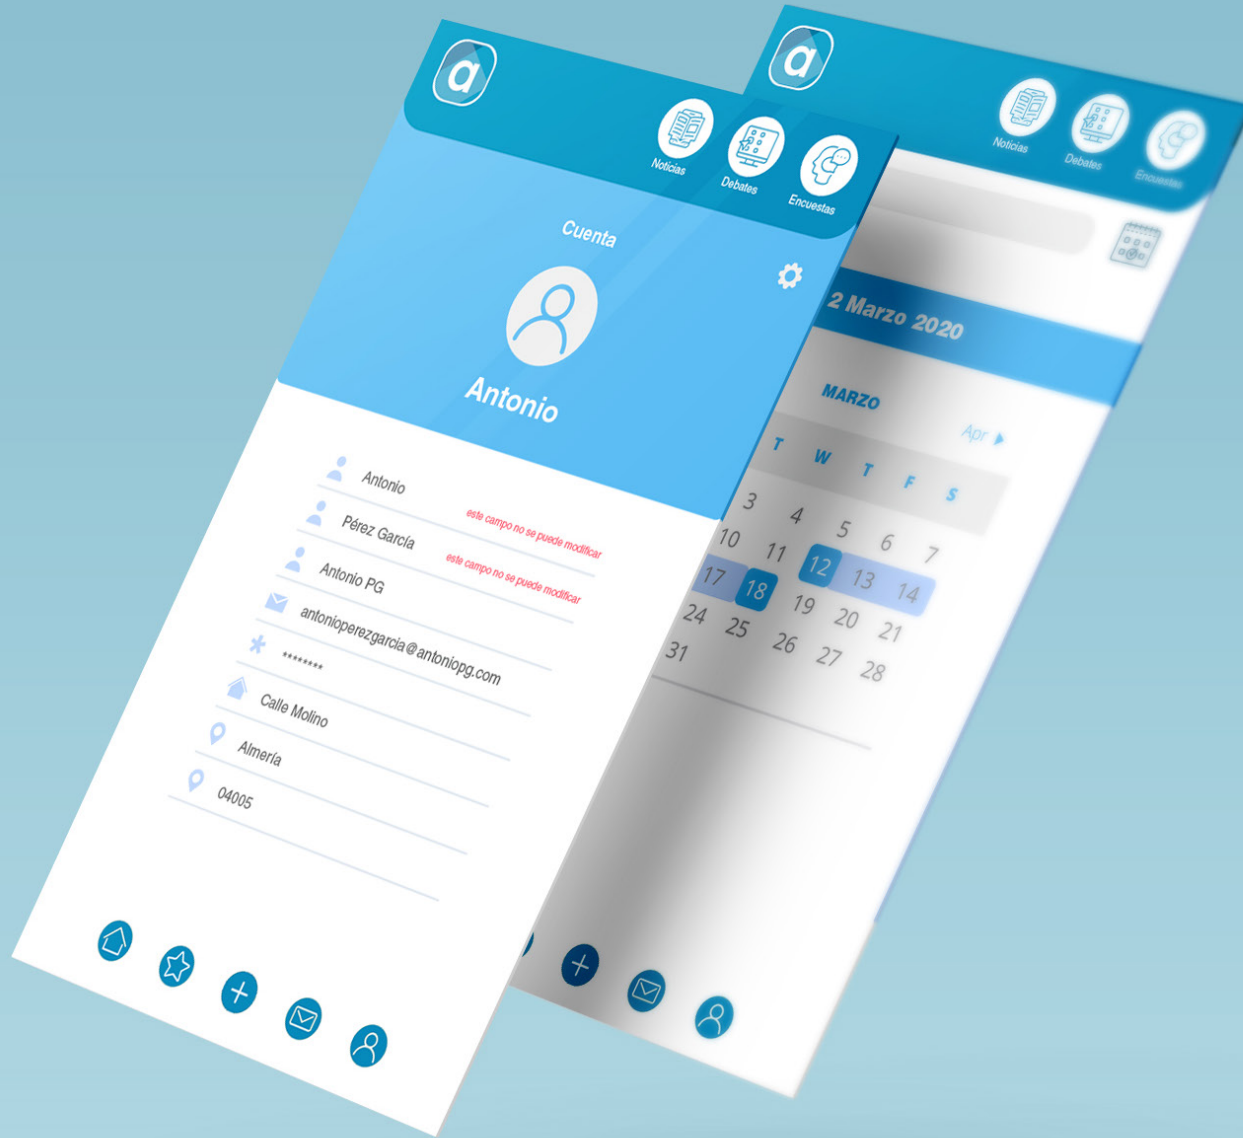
a

Noticias

Debates

Encuestas

Cuenta

Antonio

Antonio

este campo no se puede modificar

Pérez García

este campo no se puede modificar

Antonio PG

antonioperezgarcia@antoniopg.com

*******

Calle Molino

Almería

04005

a

Noticias

Debates

Encuestas

2 Marzo 2020

MARZO

Apr

T W T F S

3 4 5 6 7
10 11 12 13 14
17 18 19 20 21
24 25 26 27 28
31